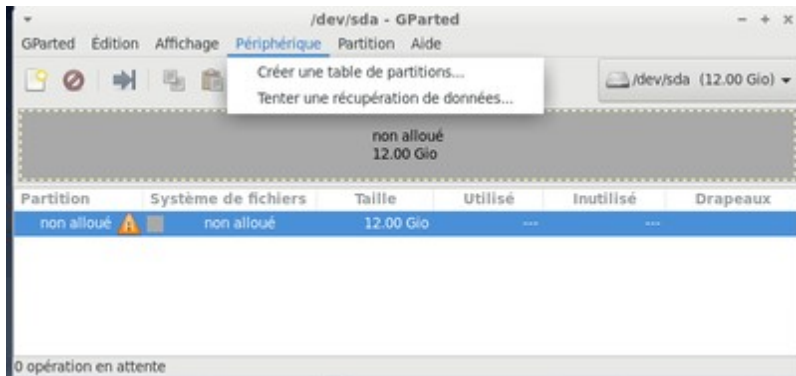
/dev/sda - GParted

GParted Édition Affichage Périphérique Partition Aide

Créer une table de partitions...
Tenter une récupération de données...

/dev/sda (12.00 Gio)

non alloué
12.00 Gio

| Partition | Système de fichiers | Taille | Utilisé | Inutilisé | Drapeaux |
|---|---|---|---|---|---|
| non alloué | non alloué | 12.00 Gio | --- | --- | |

0 opération en attente